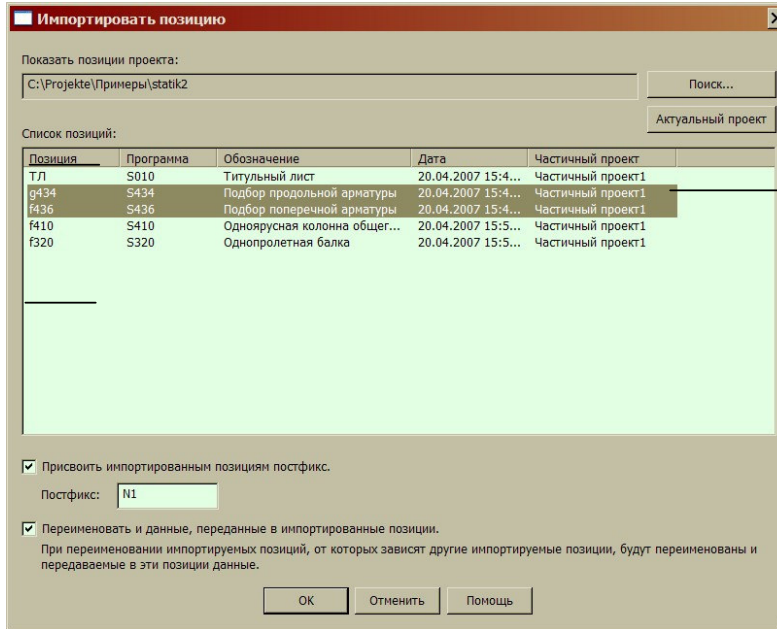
Импортировать позицию

Показать позиции проекта:

C:\Projekte\Примеры\statik2

Поиск...

Актуальный проект

Список позиций:

| Позиция | Программа | Обозначение | Дата | Частичный проект |
|---|---|---|---|---|
| ТЛ | S010 | Титульный лист | 20.04.2007 15:4... | Частичный проект1 |
| g434 | S434 | Подбор продольной арматуры | 20.04.2007 15:4... | Частичный проект1 |
| f436 | S436 | Подбор поперечной арматуры | 20.04.2007 15:4... | Частичный проект1 |
| f410 | S410 | Одноярусная колонна общег... | 20.04.2007 15:5... | Частичный проект1 |
| f320 | S320 | Однопролетная балка | 20.04.2007 15:5... | Частичный проект1 |

Присвоить импортированным позициям постфикс.

Постфикс: N1

Переименовать и данные, переданные в импортированные позиции.

При переименовании импортируемых позиций, от которых зависят другие импортируемые позиции, будут переименованы и передаваемые в эти позиции данные.

OK Отменить Помощь